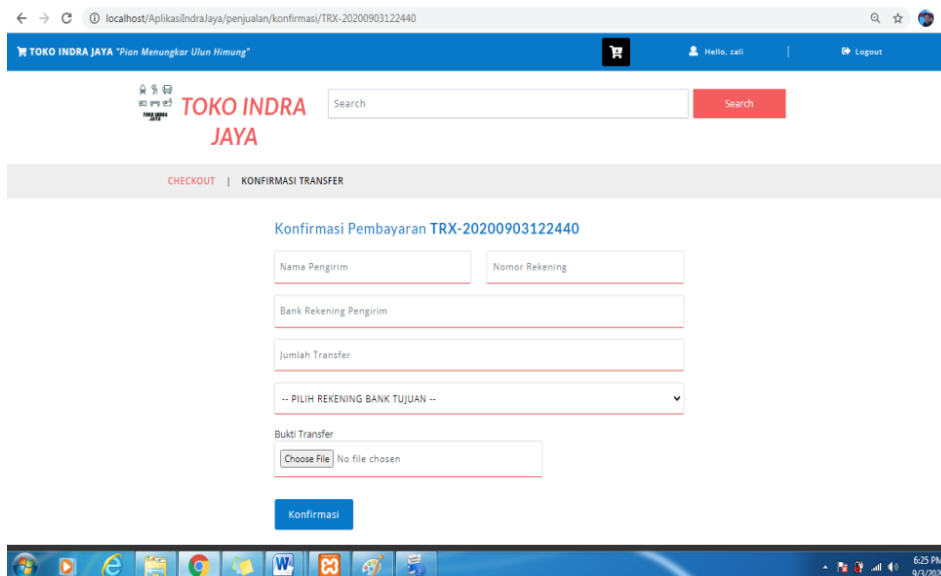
localhost/AplikasiIndraJaya/penjualan/konfirmasi/TRX-20200903122440

TOKO INDRA JAYA "Pian Menungkar Ulun Himung"

Hello, zali

Logout

TOKO INDRA JAYA

TOKO INDRA JAYA

Search

Search

CHECKOUT | KONFIRMASI TRANSFER

Konfirmasi Pembayaran TRX-20200903122440

Nama Pengirim

Nomor Rekening

Bank Rekening Pengirim

Jumlah Transfer

-- PILIH REKENING BANK TUJUAN --

Bukti Transfer

Choose File No file chosen

Konfirmasi

6:25 PM
9/3/20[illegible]